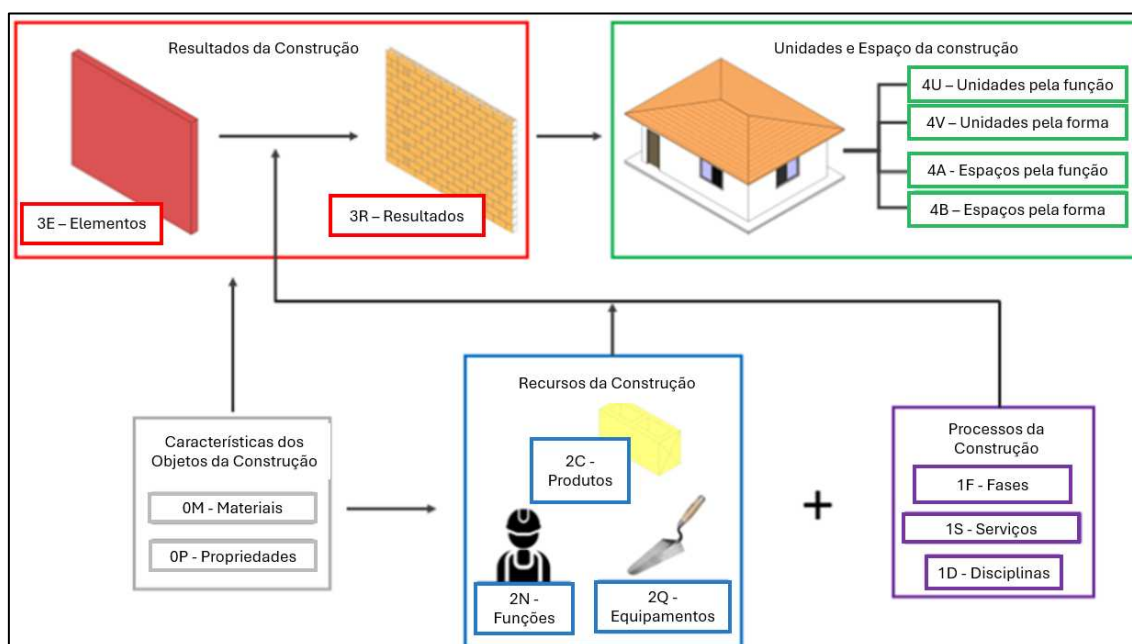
Resultados da Construção

3E – Elementos

3R – Resultados

Unidades e Espaço da construção

4U – Unidades pela função

4V – Unidades pela forma

4A - Espaços pela função

4B – Espaços pela forma

Características dos Objetos da Construção

0M - Materiais

0P - Propriedades

Recursos da Construção

2C - Produtos

2N - Funções

2Q - Equipamentos

+

Processos da Construção

1F - Fases

1S - Serviços

1D - Disciplinas